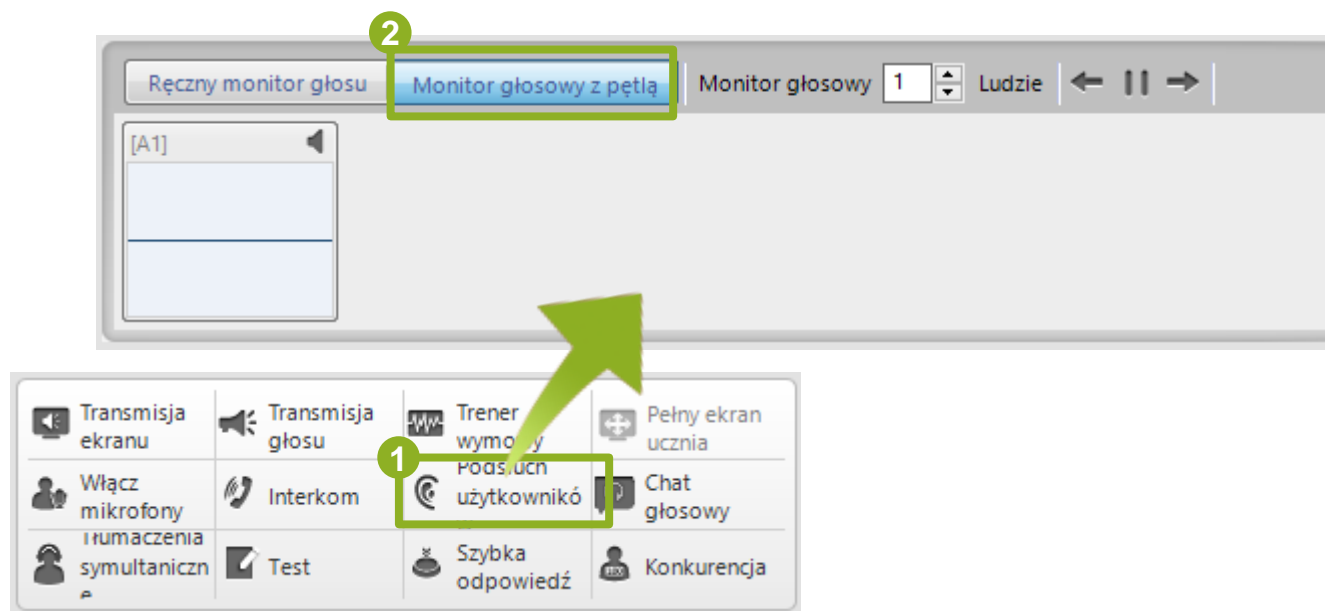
2

Ręczny monitor głosu | Monitor głosowy z pętlą | Monitor głosowy 1 Ludzie

[A1]

Transmisja ekranu | Transmisja głosu | Trener wymowy | Pełny ekran ucznia
Włącz mikrofony | Interkom | Podsłuch użytkowników | Chat głosowy
Tłumaczenia symultaniczne | Test | Szybka odpowiedź | Konkurencja

1